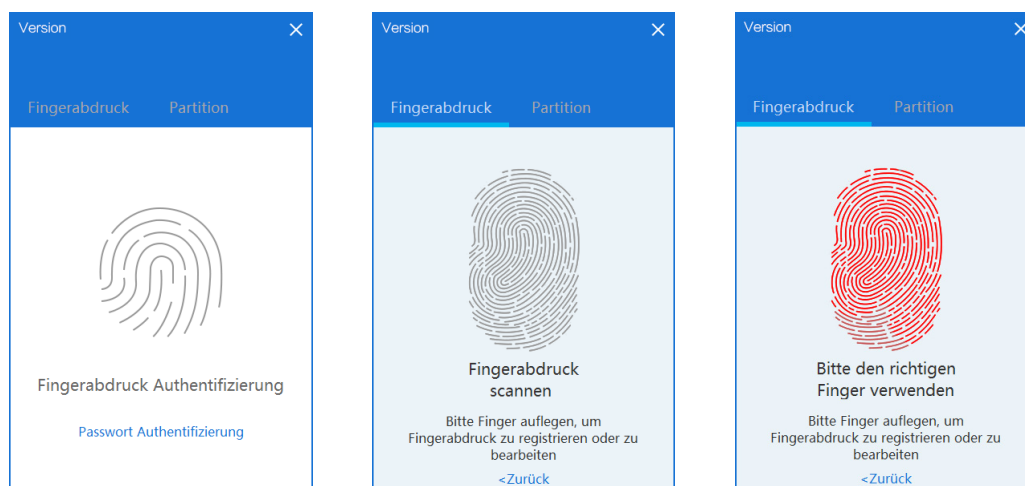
Version
×

Fingerabdruck Partition

Fingerabdruck Authentifizierung

Passwort Authentifizierung

Version
×

Fingerabdruck Partition

Fingerabdruck scannen

Bitte Finger auflegen, um Fingerabdruck zu registrieren oder zu bearbeiten

<Zurück

Version
×

Fingerabdruck Partition

Bitte den richtigen Finger verwenden

Bitte Finger auflegen, um Fingerabdruck zu registrieren oder zu bearbeiten

<Zurück